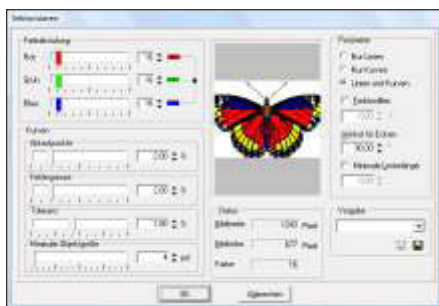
Farbeinstellung
Rot
Grün
Blau
Kurven
Glättung
Fehlergrenze
Toleranz
Minimale Objektgröße
Status
Bildbreite
Bildhöhe
Farben
Parameter
Nur Linien
Nur Kurven
Linien und Kurven
Eckkreis
Winkel für Ecken
Minimale Linienlänge
Vorgabe
OK
Abbrechen